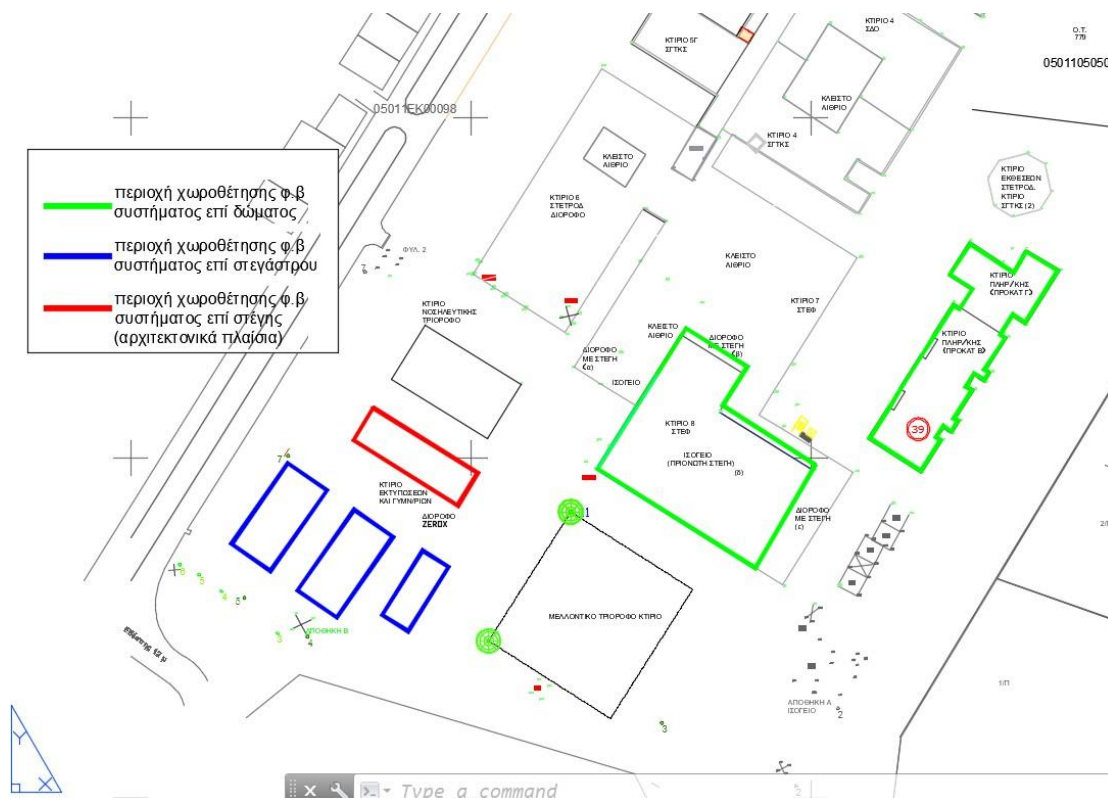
περιοχή χωροθέτησης φ.β συστήματος επί δώματος

περιοχή χωροθέτησης φ.β συστήματος επί στεγάστρου

περιοχή χωροθέτησης φ.β συστήματος επί στέγης (αρχιτεκτονικά πλαίσια)

ΚΤΙΡΙΟ 4 ΣΔΟ

ΚΤΙΡΙΟ 5Γ ΣΓΤΚΣ

Ο.Τ. 779

050110505

05011ΕΚ00098

ΚΛΕΙΣΤΟ ΑΙΘΡΙΟ

ΚΤΙΡΙΟ 4 ΣΓΤΚΣ

ΚΛΕΙΣΤΟ ΑΙΘΡΙΟ

ΚΤΙΡΙΟ 6 ΣΤΕΤΡΟΔ ΔΙΟΡΟΦΟ

ΚΤΙΡΙΟ ΕΚΘΕΣΕΩΝ ΣΤΕΤΡΟΔ. ΚΤΙΡΙΟ ΣΓΤΚΣ (2)

ΦΥΛ. 2

ΚΛΕΙΣΤΟ ΑΙΘΡΙΟ

ΚΤΙΡΙΟ ΠΛΗΡ/ΚΗΣ (ΠΡΟΚΑΤ Γ)

ΚΤΙΡΙΟ 7 ΣΤΕΦ

ΚΤΙΡΙΟ ΝΟΣΗΛΕΥΤΙΚΗΣ ΤΡΙΟΡΟΦΟ

ΚΛΕΙΣΤΟ ΑΙΘΡΙΟ

ΔΙΟΡΟΦΟ ΜΕ ΣΤΕΓΗ (β)

ΚΤΙΡΙΟ ΠΛΗΡ/ΚΗΣ (ΠΡΟΚΑΤ Β)

ΔΙΟΡΟΦΟ ΜΕ ΣΤΕΓΗ (α)

ΙΣΟΓΕΙΟ

39

ΚΤΙΡΙΟ 8 ΣΤΕΦ

ΙΣΟΓΕΙΟ (ΠΡΙΟΝΩΤΗ ΣΤΕΓΗ) (δ)

ΚΤΙΡΙΟ ΕΚΤΥΠΩΣΕΩΝ ΚΑΙ ΓΥΜΝ/ΡΙΩΝ

ΔΙΟΡΟΦΟ ΖΕROX

ΔΙΟΡΟΦΟ ΜΕ ΣΤΕΓΗ (ε)

1

ΜΕΛΛΟΝΤΙΚΟ ΤΡΙΟΡΟΦΟ ΚΤΙΡΙΟ

ΑΠΟΘΗΚΗ Β

Πλάτος 12 μ

ΑΠΟΘΗΚΗ Α ΙΣΟΓΕΙΟ

2

3

Y

X

Type a command